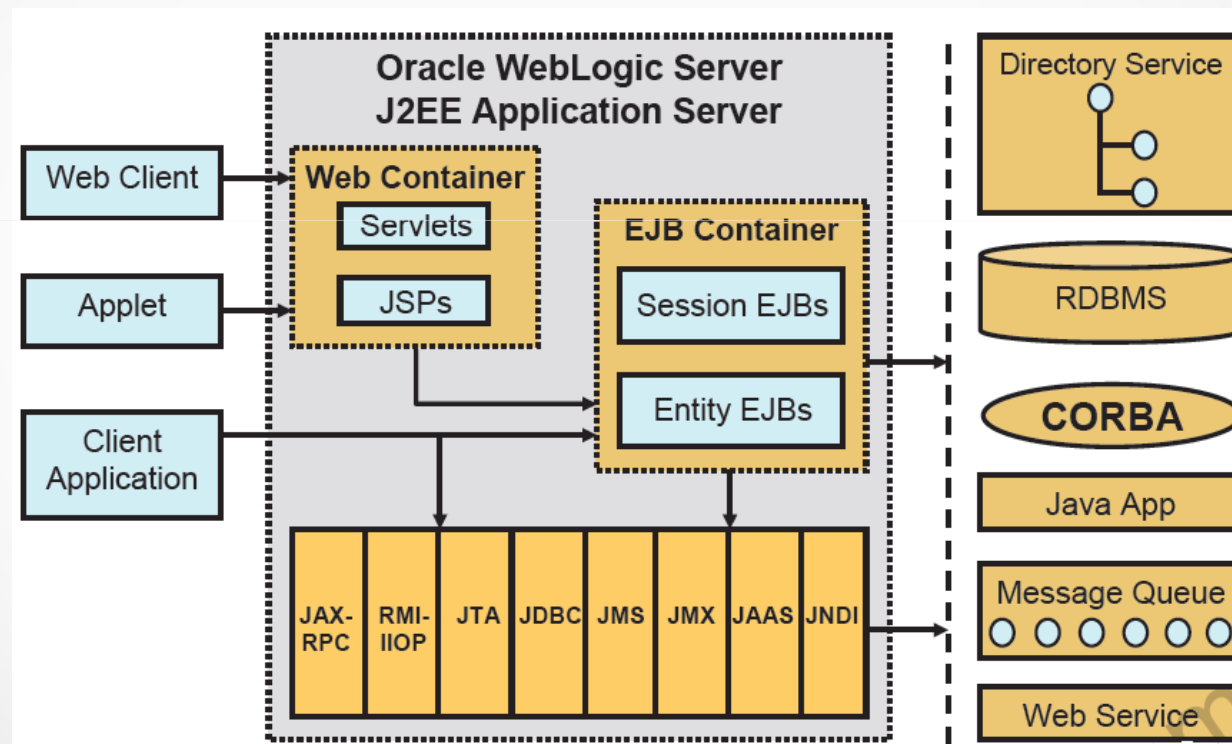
Oracle WebLogic Server
J2EE Application Server

Web Client

Applet

Client Application

Web Container

Servlets

JSPs

EJB Container

Session EJBs

Entity EJBs

| JAX-RPC | RMI-IIOP | JTA | JDBC | JMS | JMX | JAAS | JNDI |
|---|---|---|---|---|---|---|---|

Directory Service

RDBMS

CORBA

Java App

Message Queue

Web Service